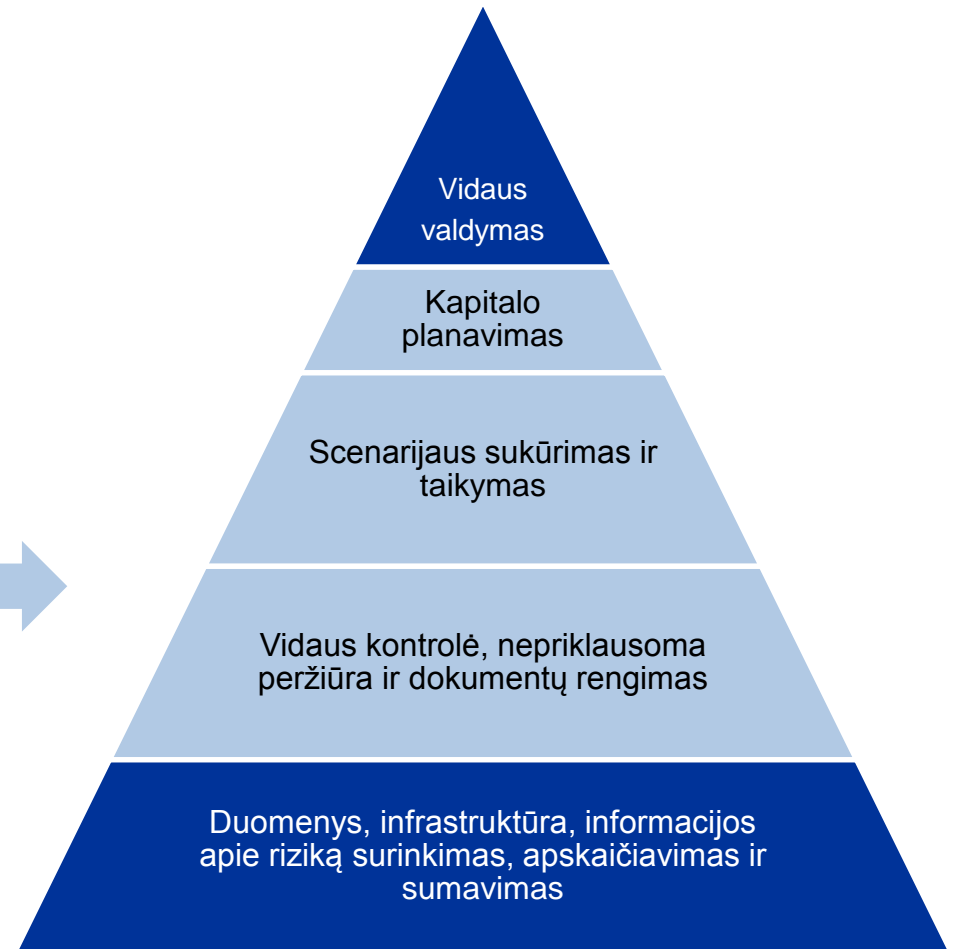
Vidaus valdymas

Kapitalo planavimas

Scenarijaus sukūrimas ir taikymas

Vidaus kontrolė, nepriklausoma peržiūra ir dokumentų rengimas

Duomenys, infrastruktūra, informacijos apie riziką surinkimas, apskaičiavimas ir sumavimas